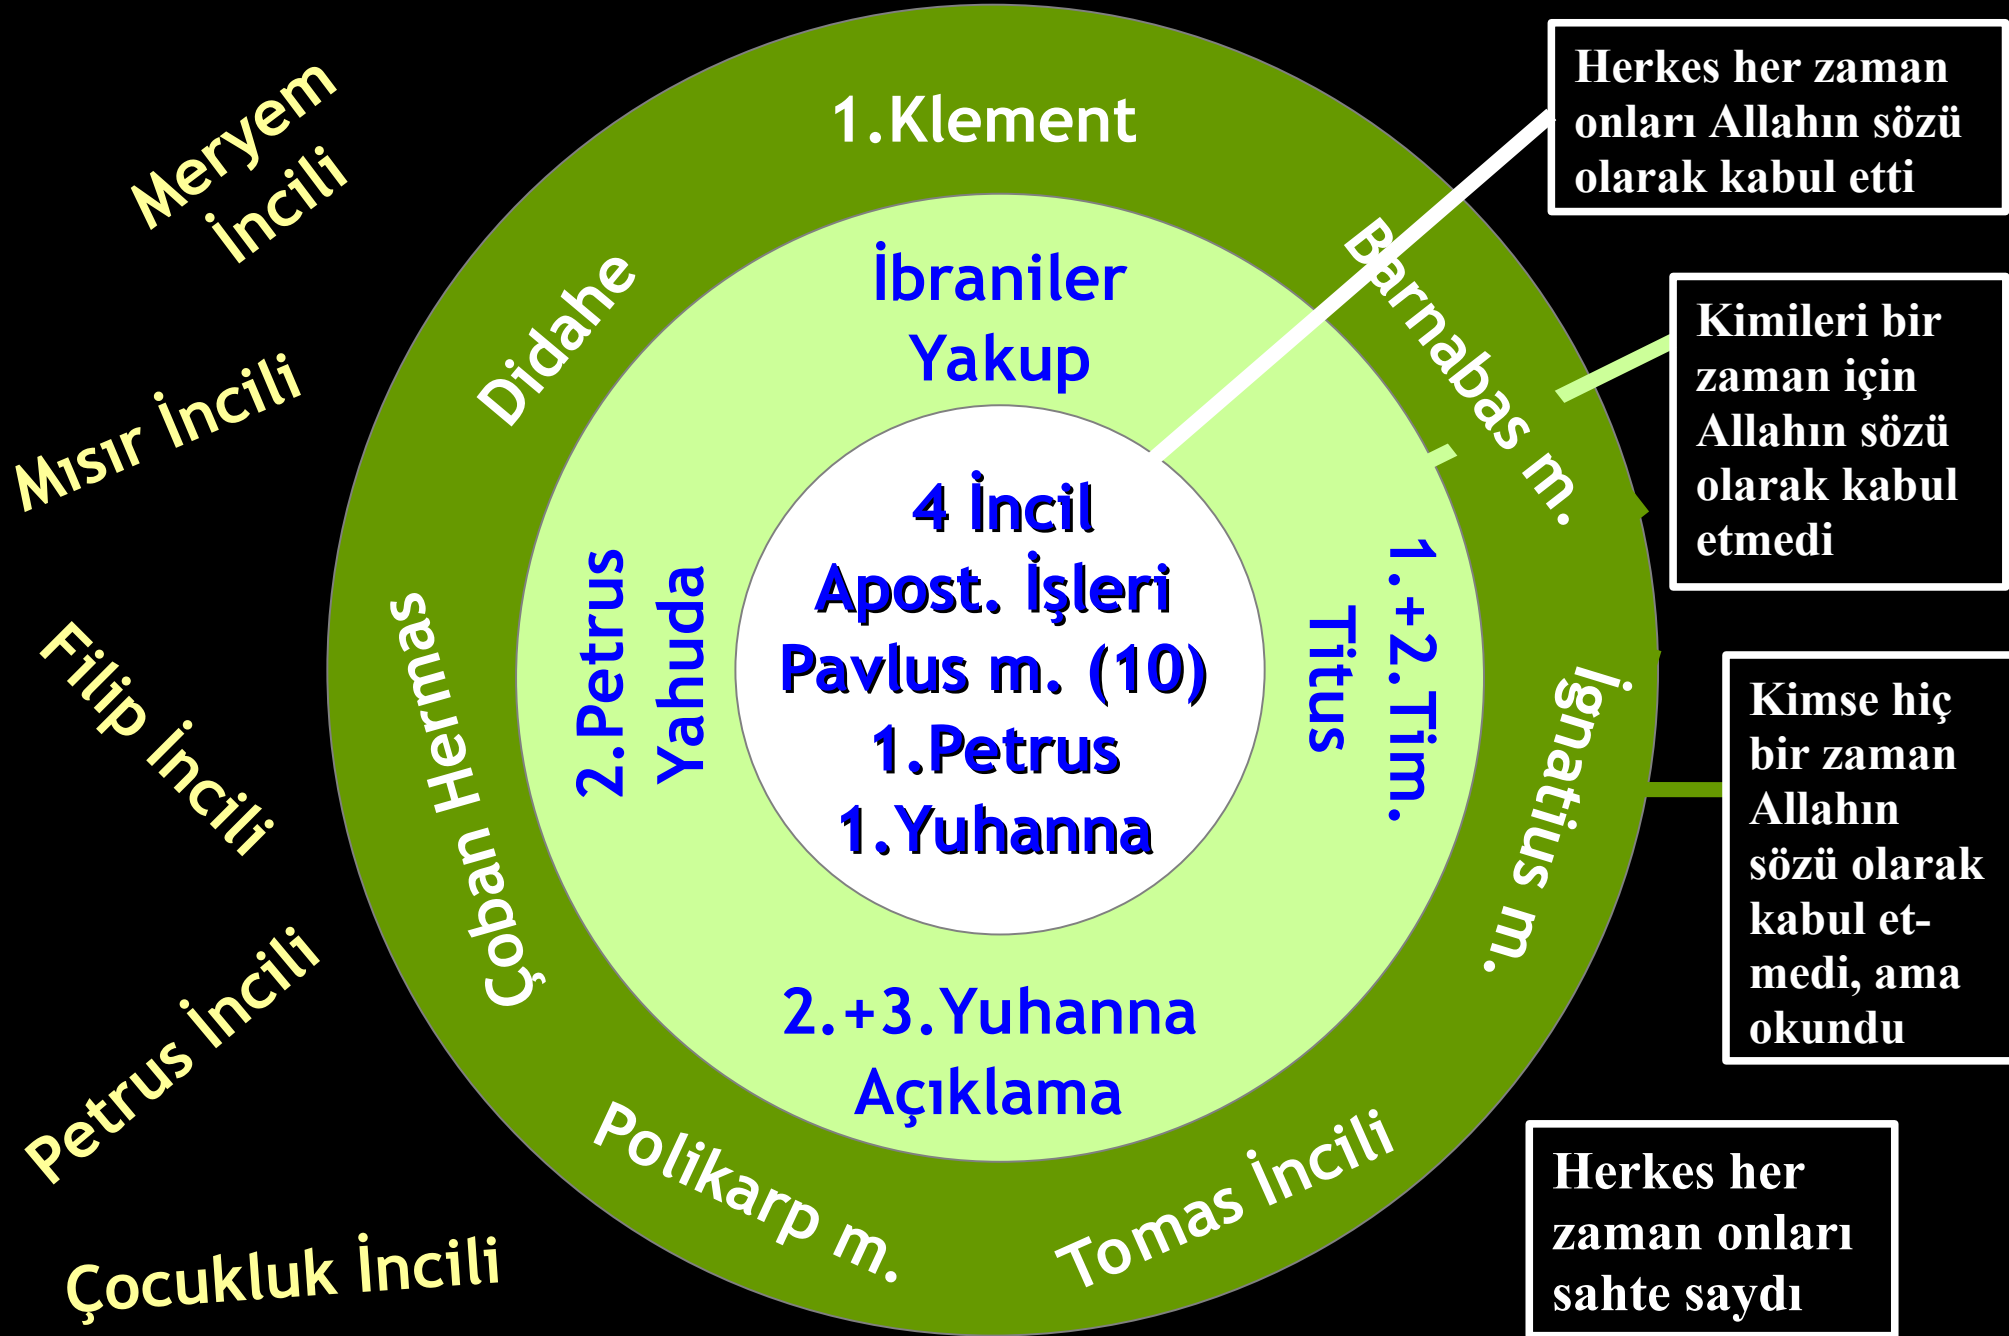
Meryem İncili

Mısır İncili

Filip İncili

Petrus İncili

Çocukluk İncili

1.Klement

Didahe

Barnabas m.

Çoban Hermas

İgnatius m.

Polikarp m.

Tomas İncili

İbraniler
Yakup

2.Petrus
Yahuda

1.+2.Tim.
Titus

2.+3.Yuhanna
Açıklama

4 İncil
Apost. İşleri
Pavlus m. (10)
1.Petrus
1.Yuhanna

Herkes her zaman onları Allahın sözü olarak kabul etti

Kimileri bir zaman için Allahın sözü olarak kabul etmedi

Kimse hiç bir zaman Allahın sözü olarak kabul etmedi, ama okundu

Herkes her zaman onları sahte saydı